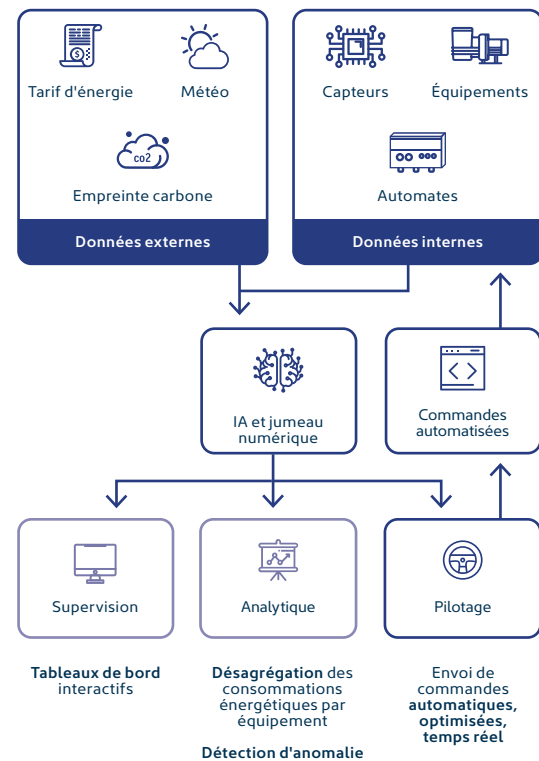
Tarif d'énergie

Météo

co2

Empreinte carbone

Données externes

Capteurs

Équipements

Automates

Données internes

IA et jumeau numérique

Commandes automatisées

Supervision

Analytique

Pilotage

**Tableaux de bord** interactifs

**Désagrégation** des consommations énergétiques par équipement

**Détection d'anomalie**

Envoi de commandes **automatiques, optimisées, temps réel**